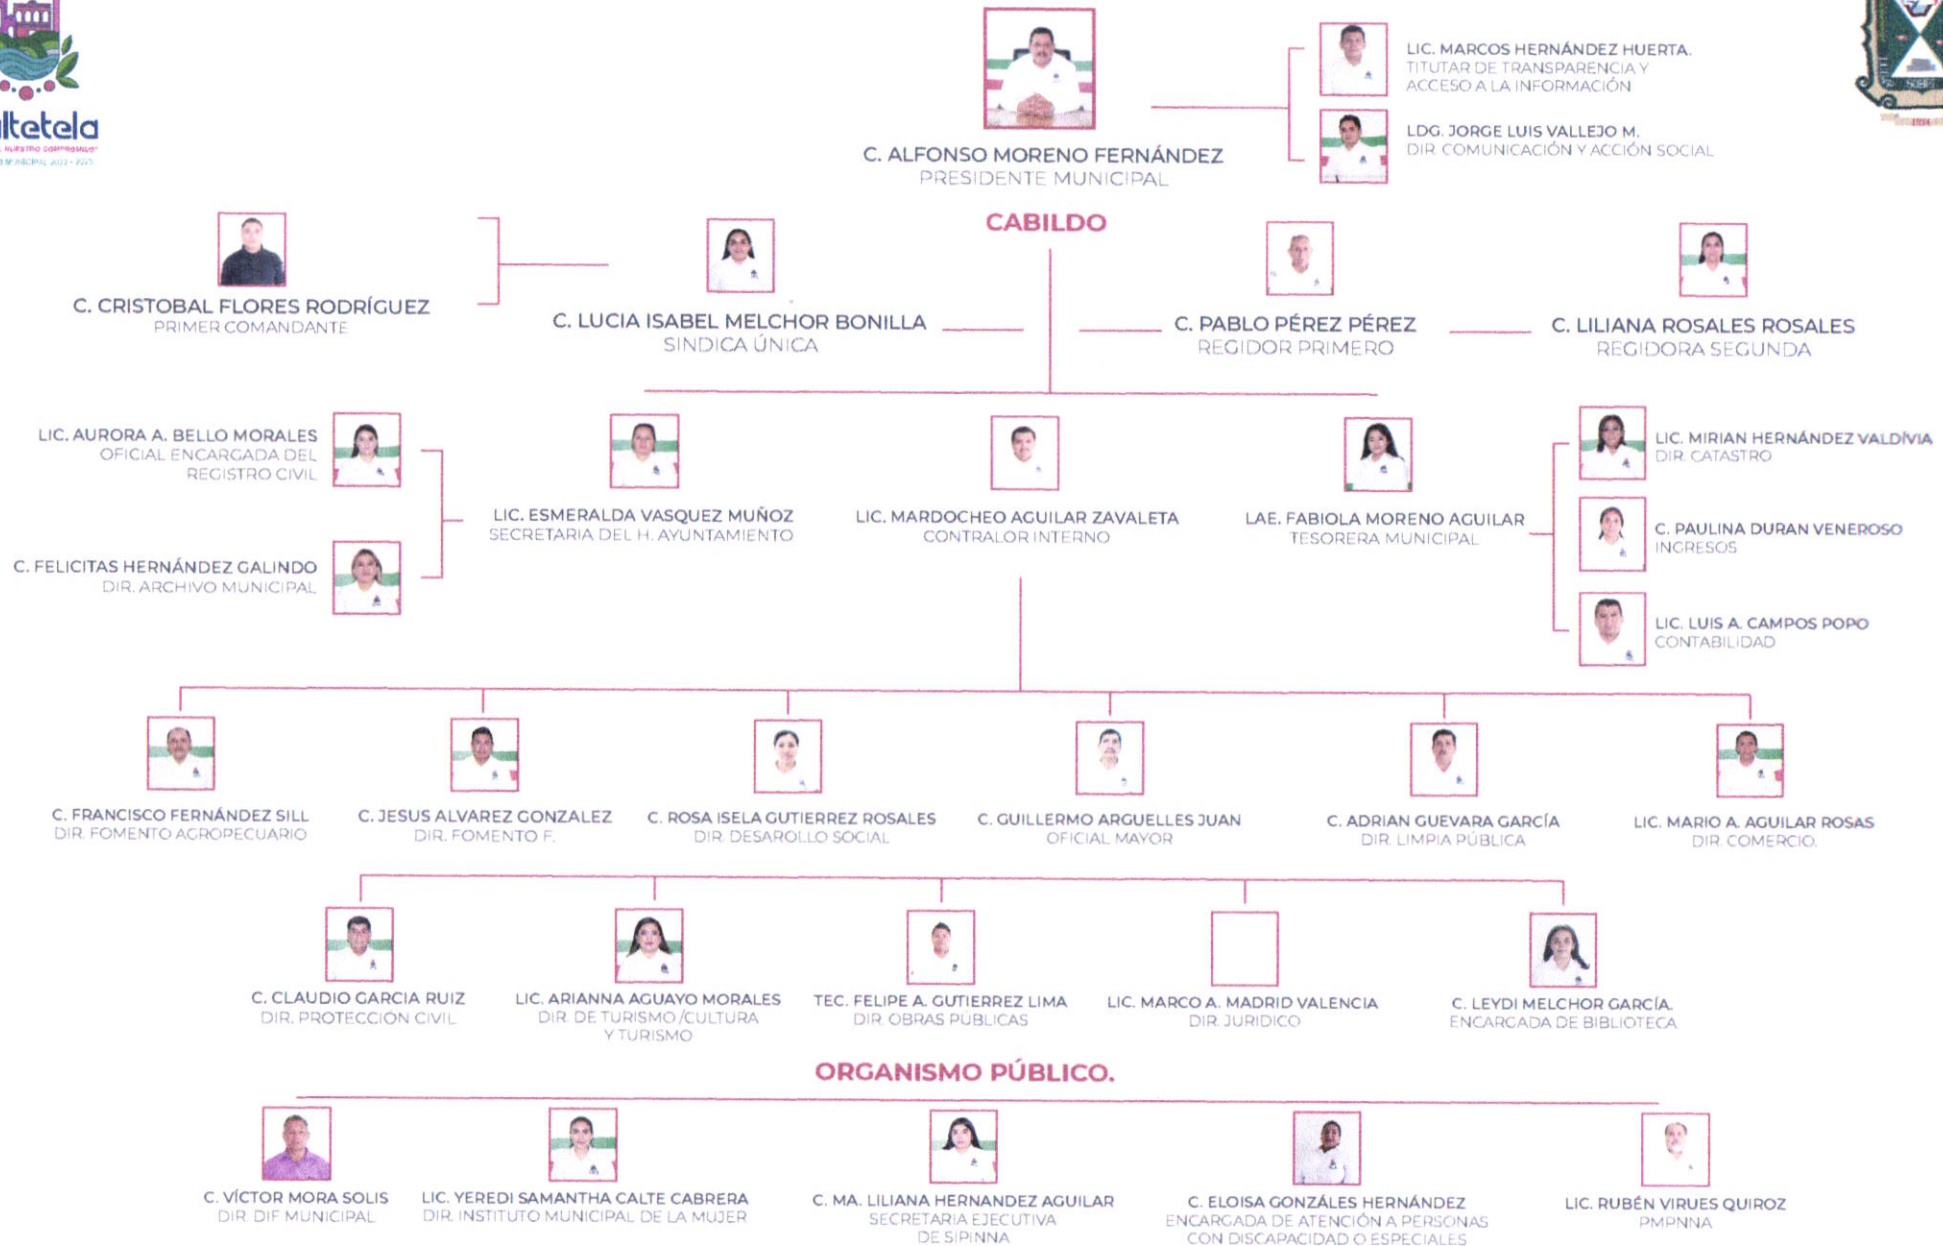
ltetela

C. ALFONSO MORENO FERNÁNDEZ
PRESIDENTE MUNICIPAL

LIC. MARCOS HERNÁNDEZ HUERTA.
TITUTAR DE TRANSPARENCIA Y ACCESO A LA INFORMACIÓN

LDG. JORGE LUIS VALLEJO M.
DIR. COMUNICACIÓN Y ACCIÓN SOCIAL

CABILDO

C. CRISTOBAL FLORES RODRÍGUEZ
PRIMER COMANDANTE

C. LUCIA ISABEL MELCHOR BONILLA
SINDICA ÚNICA

C. PABLO PÉREZ PÉREZ
REGIDOR PRIMERO

C. LILIANA ROSALES ROSALES
REGIDORA SEGUNDA

LIC. AURORA A. BELLO MORALES
OFICIAL ENCARGADA DEL REGISTRO CIVIL

C. FELICITAS HERNÁNDEZ GALINDO
DIR. ARCHIVO MUNICIPAL

LIC. ESMERALDA VASQUEZ MUÑOZ
SECRETARIA DEL H. AYUNTAMIENTO

LIC. MARDOCHEO AGUILAR ZAVALETA
CONTRALOR INTERNO

LAE. FABIOLA MORENO AGUILAR
TESORERA MUNICIPAL

LIC. MIRIAN HERNÁNDEZ VALDIVIA
DIR. CATASTRO

C. PAULINA DURAN VENEROSO
INGRESOS

LIC. LUIS A. CAMPOS POPO
CONTABILIDAD

C. FRANCISCO FERNÁNDEZ SILL
DIR. FOMENTO AGROPECUARIO

C. JESUS ALVAREZ GONZALEZ
DIR. FOMENTO F.

C. ROSA ISELA GUTIERREZ ROSALES
DIR. DESAROLLO SOCIAL

C. GUILLERMO ARGUELLES JUAN
OFICIAL MAYOR

C. ADRIAN GUEVARA GARCÍA
DIR. LIMPIA PÚBLICA

LIC. MARIO A. AGUILAR ROSAS
DIR. COMERCIO.

C. CLAUDIO GARCIA RUIZ
DIR. PROTECCION CIVIL

LIC. ARIANNA AGUAYO MORALES
DIR. DE TURISMO /CULTURA Y TURISMO

TEC. FELIPE A. GUTIERREZ LIMA
DIR. OBRAS PÚBLICAS

LIC. MARCO A. MADRID VALENCIA
DIR. JURIDICO

C. LEYDI MELCHOR GARCÍA.
ENCARGADA DE BIBLIOTECA

ORGANISMO PÚBLICO.

C. VÍCTOR MORA SOLIS
DIR. DIF MUNICIPAL

LIC. YEREDI SAMANTHA CALTE CABRERA
DIR. INSTITUTO MUNICIPAL DE LA MUJER

C. MA. LILIANA HERNANDEZ AGUILAR
SECRETARIA EJECUTIVA DE SIPINNA

C. ELOISA GONZÁLES HERNÁNDEZ
ENCARGADA DE ATENCIÓN A PERSONAS CON DISCAPACIDAD O ESPECIALES

LIC. RUBÉN VIRUES QUIROZ
PMPNNA